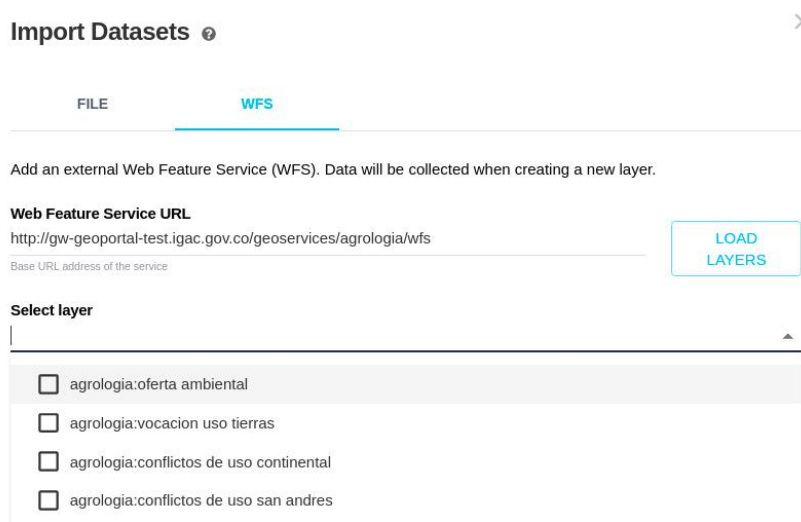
Import Datasets

FILE WFS

Add an external Web Feature Service (WFS). Data will be collected when creating a new layer.

Web Feature Service URL
http://gw-geoportal-test.igac.gov.co/geoservices/agrologia/wfs
Base URL address of the service

LOAD LAYERS

Select layer

agrologia:oferta ambiental
agrologia:vocacion uso tierras
agrologia:conflictos de uso continental
agrologia:conflictos de uso san andres